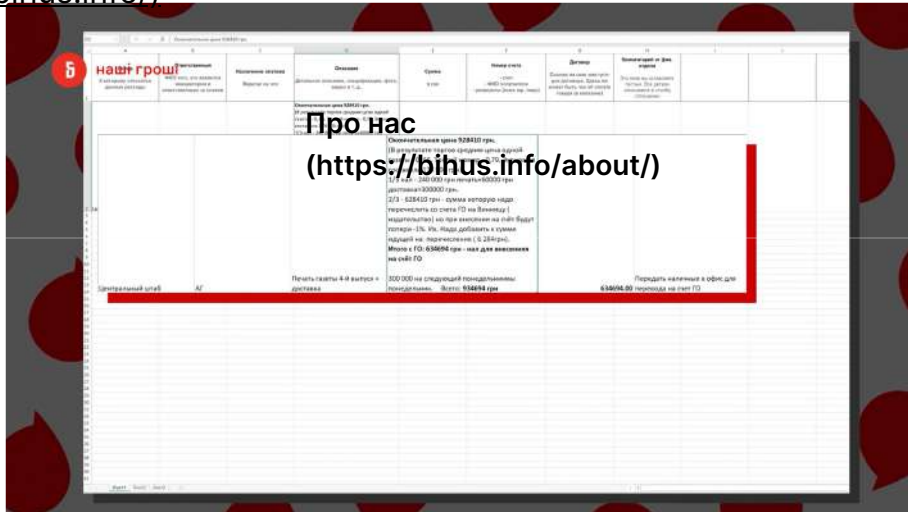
наші гроші

Про нас (https://bihus.info/about/)

Окончательная цена 928410 грн.
(В результате торгов средняя цена одной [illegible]
1/3 к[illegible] - 240 000 грн печать+60000 грн доставка=300000 грн.
2/3 - 628410 грн - сумма которую надо перечислить со счета ГО на Вениаду (издательство) но при внесении на счёт будут потери -1%. Ук. Надо добавить к сумме идущей на перечисление ( 6 284грн).
Итого с ГО: 634694 грн - нал для внесения на счёт ГО

300 000 на следующий понедельник понедельник. Всего: 934694 грн

Центральный штаб | АГ | Печать газеты 4-й выпуск + доставка | 634694.00 | Передать наличные в офис для перевода на счет ГО